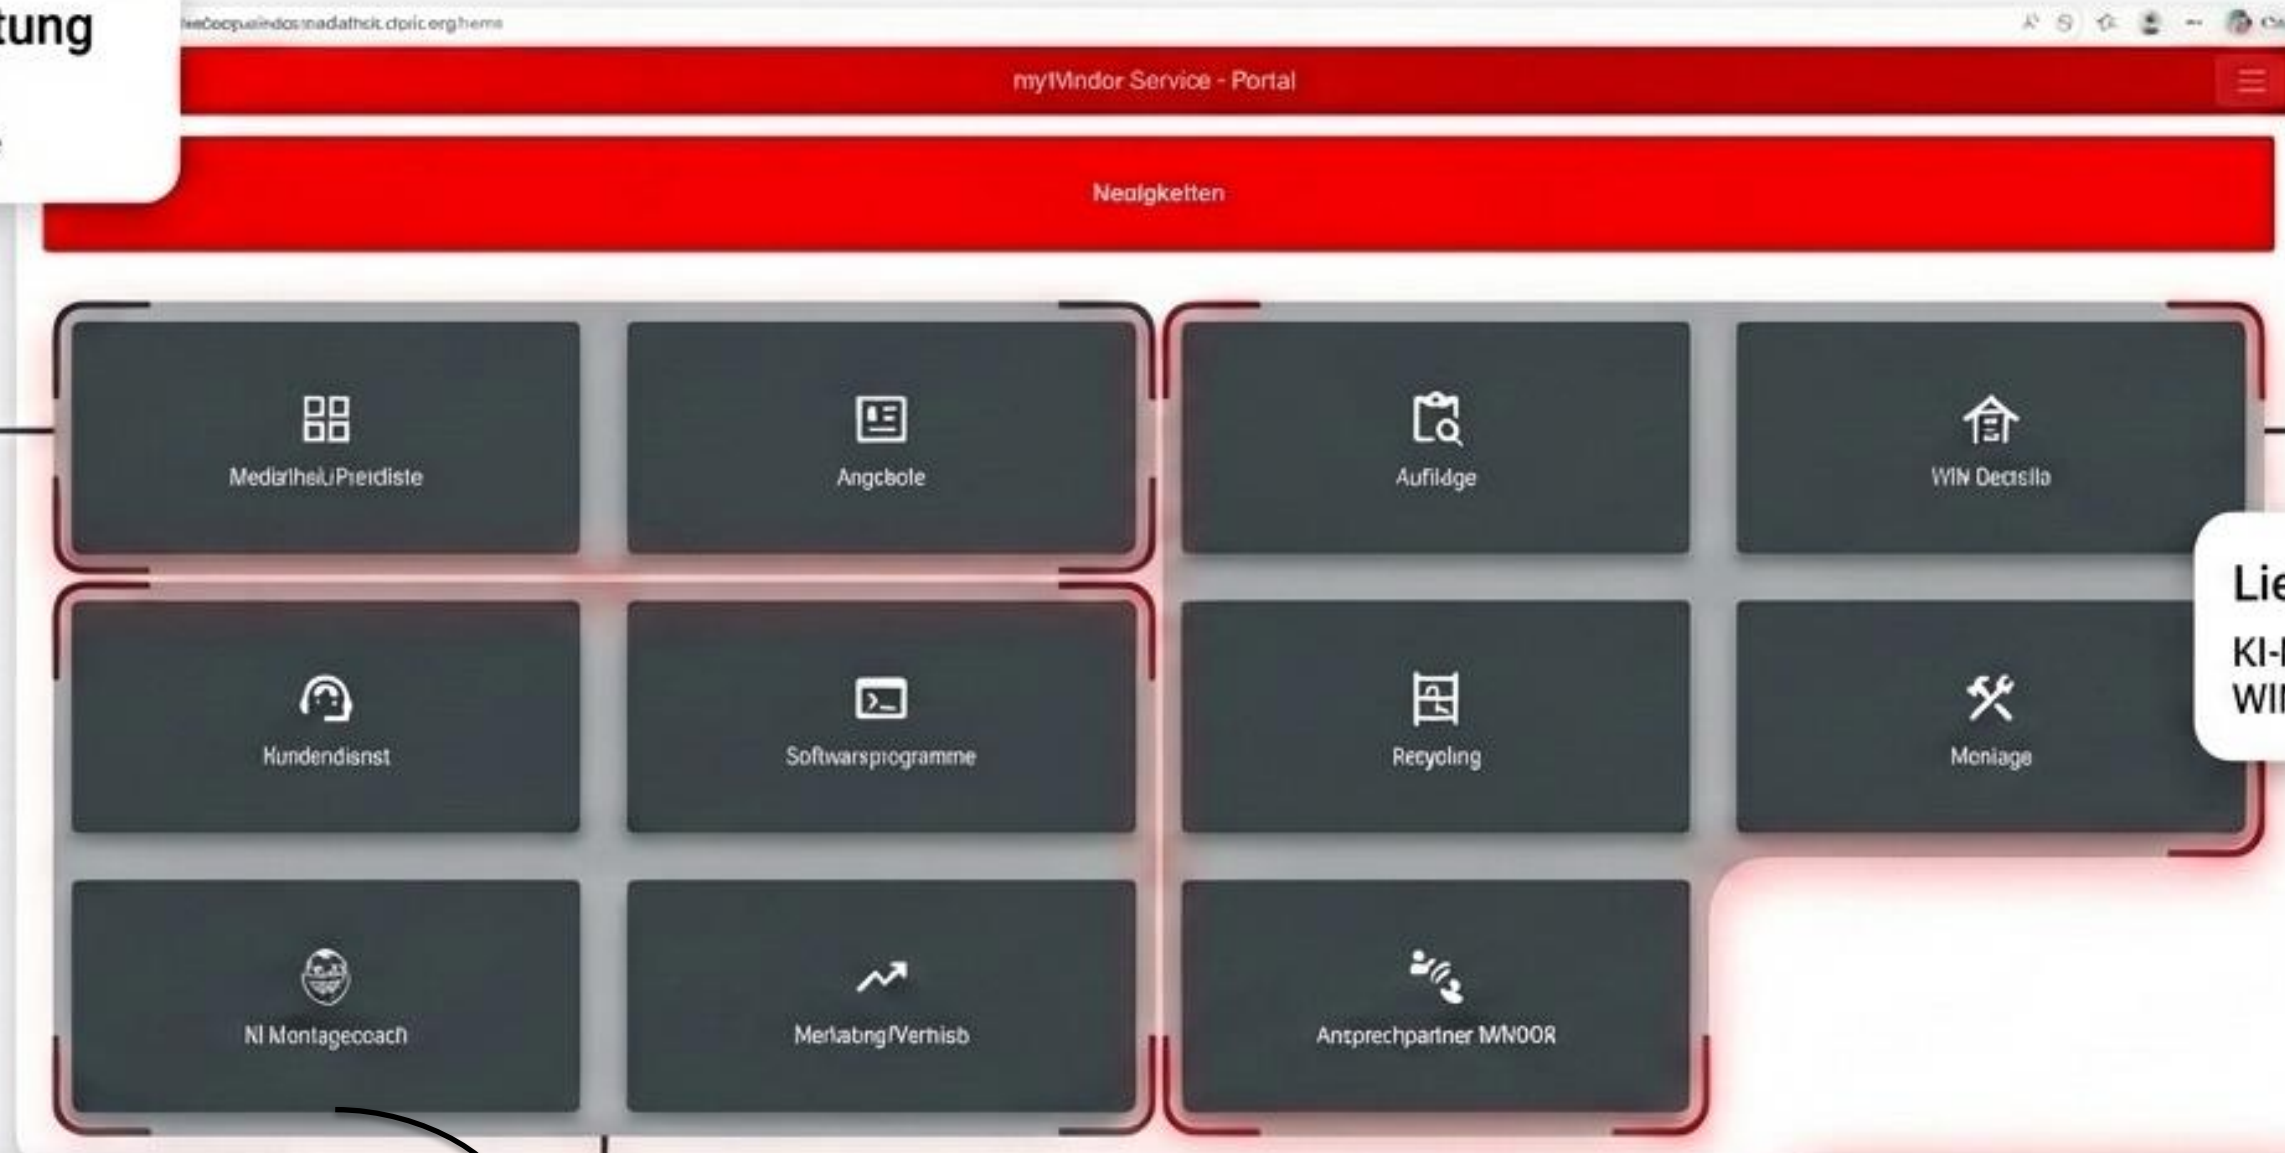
tung

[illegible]

myWindor Service - Portal

Neuigkeiten

Mediathek/Preisliste

Angebote

Aufträge

WIN Details

Kundendienst

Softwareprogramme

Recycling

Montage

KI Montagecoach

Marketing/Vertrieb

Ansprechpartner WINDOR

Lie

KI-

WI